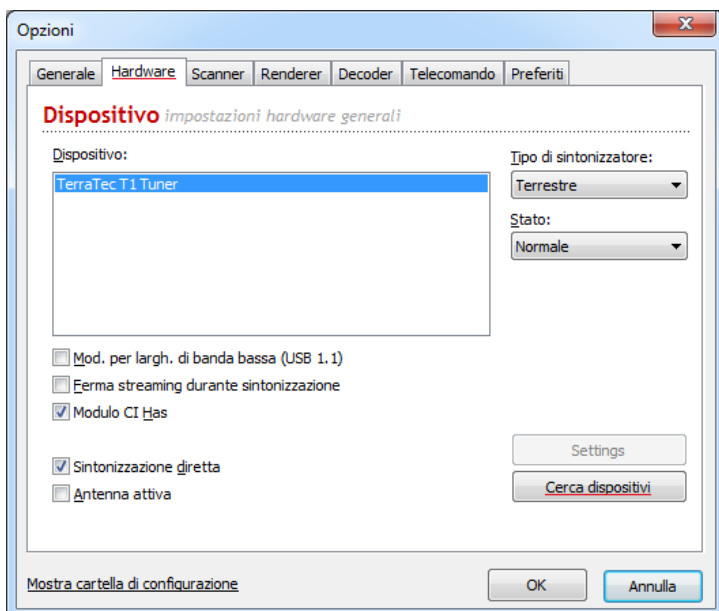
Opzioni

Generale | Hardware | Scanner | Renderer | Decoder | Telecomando | Preferiti

Dispositivo impostazioni hardware generali

Dispositivo:

TerraTec T1 Tuner

Tipo di sintonizzatore:

Terrestre

Stato:

Normale

Mod. per largh. di banda bassa (USB 1.1)

Ferma streaming durante sintonizzazione

Modulo CI Has

Settings

Sintonizzazione diretta

Antenna attiva

Cerca dispositivi

Mostra cartella di configurazione

OK

Annulla